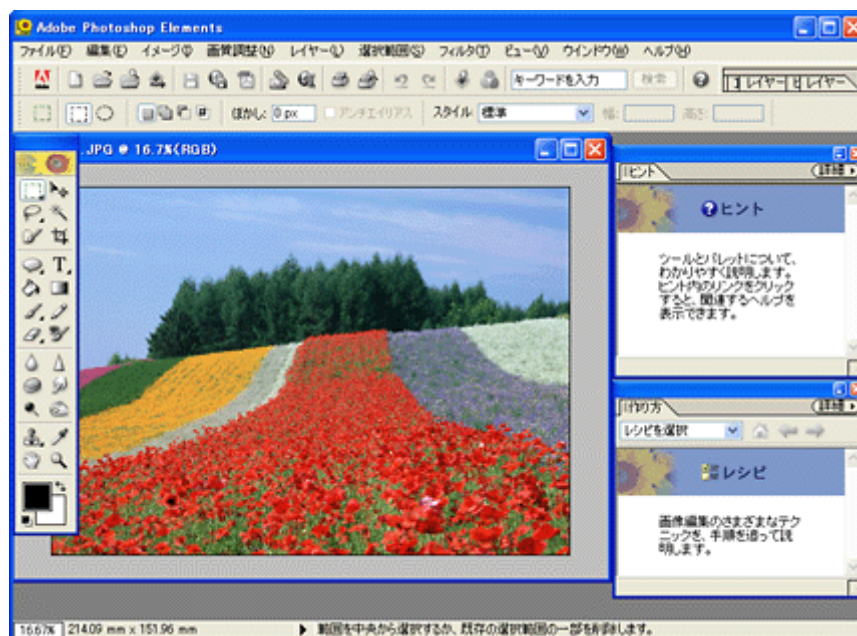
Adobe Photoshop Elements

ファイル(F) 編集(E) イメージ(I) 画質調整(N) レイヤー(L) 選択範囲(S) フィルタ(T) ビュー(V) ウインドウ(W) ヘルプ(H)

キーワードを入力 検索 レイヤー レイヤー

ぼかし: 0 px アンチエイリアス スタイル: 標準 幅: 高さ:

JPG @ 16.7%(RGB)

ヒント 詳細

ヒント

ツールとパレットについて、わかりやすく説明します。ヒント内のリンクをクリックすると、関連するヘルプを表示できます。

作り方 詳細

レシピを選択

レシピ

画像編集のさまざまなテクニックを、手順を追って説明します。

16.67% 214.09 mm x 151.96 mm

範囲を中央から選択するか、既存の選択範囲の一部を削除します。